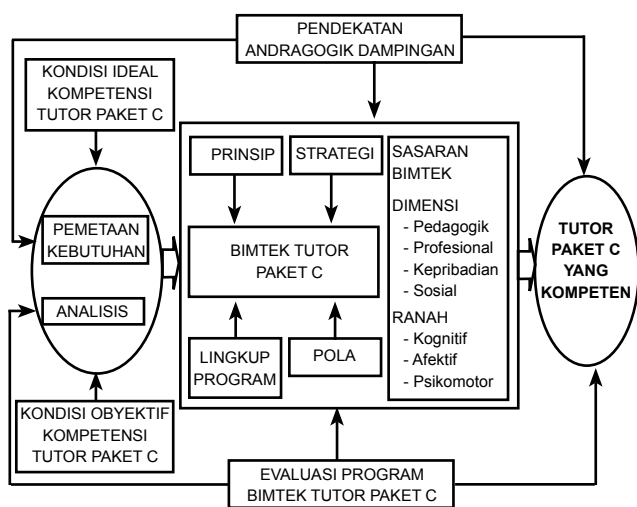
PENDEKATAN ANDRAGOGIK DAMPINGAN

KONDISI IDEAL KOMPETENSI TUTOR PAKET C

PEMETAAN KEBUTUHAN

ANALISIS

KONDISI OBYEKTIF KOMPETENSI TUTOR PAKET C

PRINSIP

STRATEGI

BIMTEK TUTOR PAKET C

LINGKUP PROGRAM

POLA

SASARAN BIMTEK

DIMENSI
- Pedagogik
- Profesional
- Kepribadian
- Sosial

RANAH
- Kognitif
- Afektif
- Psikomotor

TUTOR PAKET C YANG KOMPETEN

EVALUASI PROGRAM BIMTEK TUTOR PAKET C